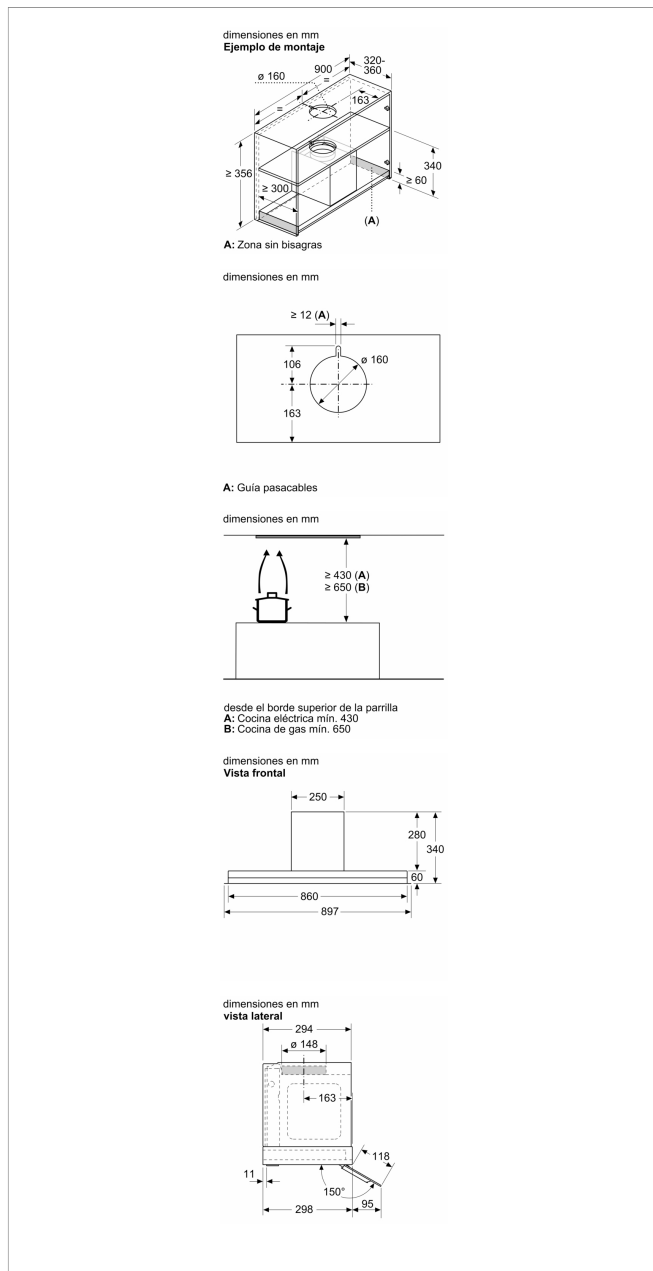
dimensiones en mm
**Ejemplo de montaje**

ø 160
900
=
=
320-
360
163
≥ 356
≥ 300
340
≥ 60
(**A**)

**A:** Zona sin bisagras

dimensiones en mm

≥ 12 (**A**)
106
ø 160
163

**A:** Guía pasacables

dimensiones en mm

≥ 430 (**A**)
≥ 650 (**B**)

desde el borde superior de la parrilla
**A:** Cocina eléctrica mín. 430
**B:** Cocina de gas mín. 650

dimensiones en mm
**Vista frontal**

250
280
340
60
860
897

dimensiones en mm
**vista lateral**

294
ø 148
163
118
11
150°
298
95